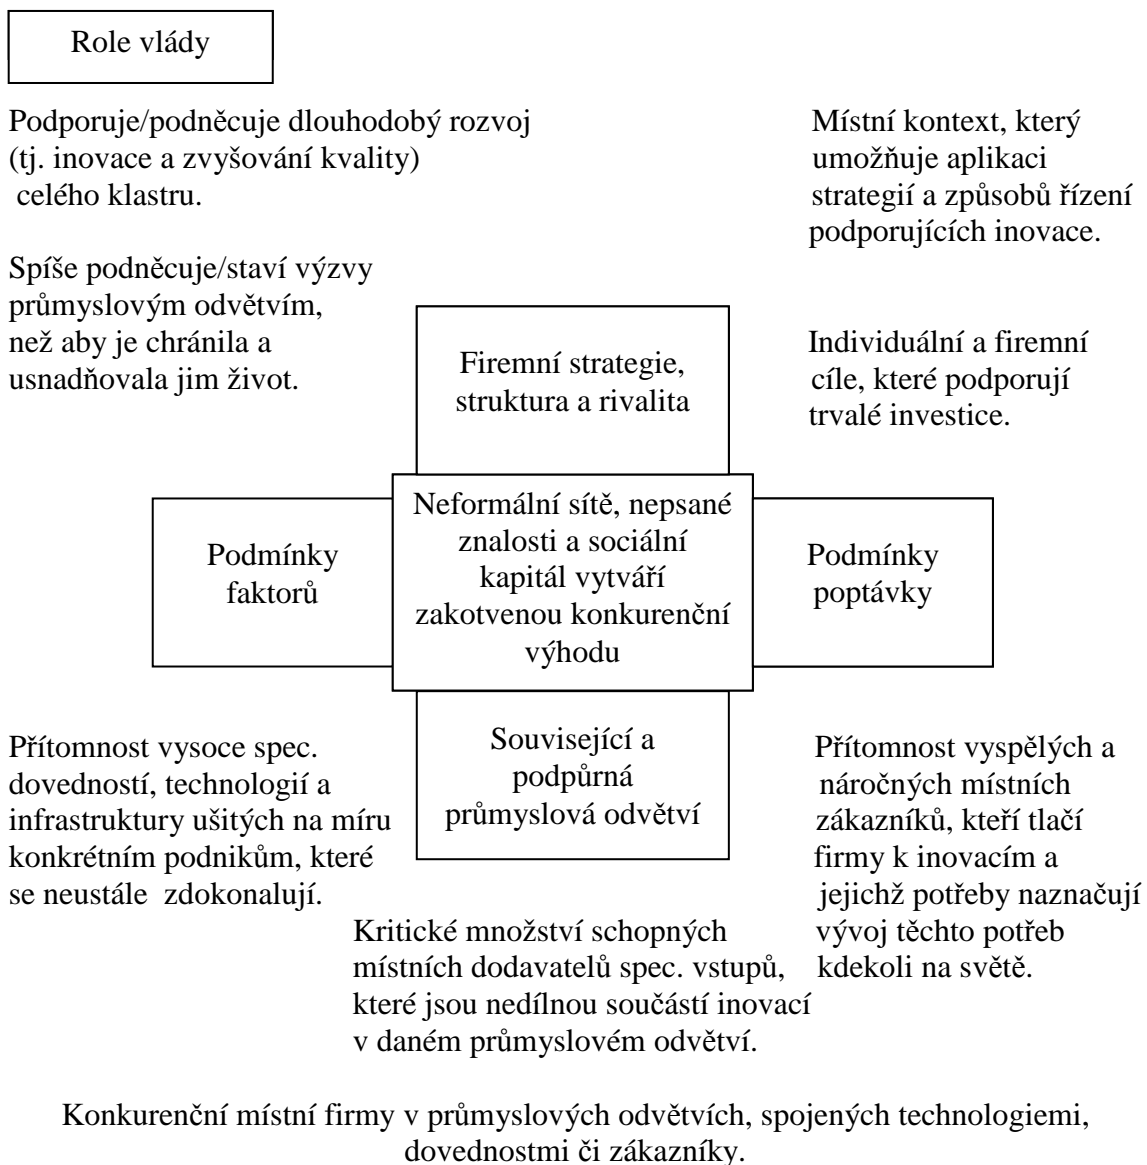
Role vlády

Podporuje/podněcuje dlouhodobý rozvoj (tj. inovace a zvyšování kvality) celého klastru.

Místní kontext, který umožňuje aplikaci strategií a způsobů řízení podporujících inovace.

Spíše podněcuje/staví výzvy průmyslovým odvětvím, než aby je chránila a usnadňovala jim život.

Firemní strategie, struktura a rivalita

Individuální a firemní cíle, které podporují trvalé investice.

Podmínky faktorů

Neformální sítě, nepsané znalosti a sociální kapitál vytváří zakotvenou konkurenční výhodu

Podmínky poptávky

Přítomnost vysoce spec. dovedností, technologií a infrastruktury ušitých na míru konkrétním podnikům, které se neustále zdokonalují.

Související a podpůrná průmyslová odvětví

Přítomnost vyspělých a náročných místních zákazníků, kteří tlačí firmy k inovacím a jejichž potřeby naznačují vývoj těchto potřeb kdekoli na světě.

Kritické množství schopných místních dodavatelů spec. vstupů, které jsou nedílnou součástí inovací v daném průmyslovém odvětví.

Konkurenční místní firmy v průmyslových odvětvích, spojených technologiemi, dovednostmi či zákazníky.